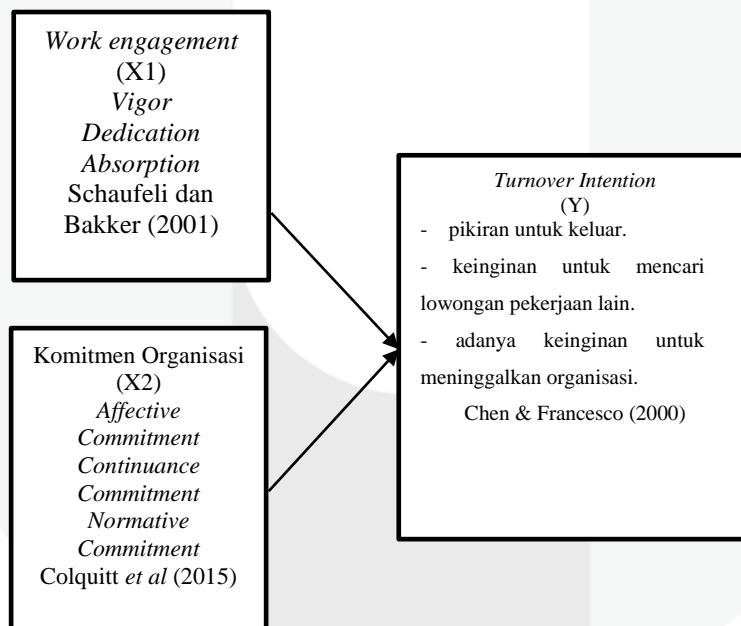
*Work engagement*
(X1)
*Vigor*
*Dedication*
*Absorption*
Schaufeli dan Bakker (2001)

Komitmen Organisasi
(X2)
*Affective Commitment*
*Continuance Commitment*
*Normative Commitment*
Colquitt *et al* (2015)

*Turnover Intention*
(Y)
- pikiran untuk keluar.
- keinginan untuk mencari lowongan pekerjaan lain.
- adanya keinginan untuk meninggalkan organisasi.
Chen & Francesco (2000)